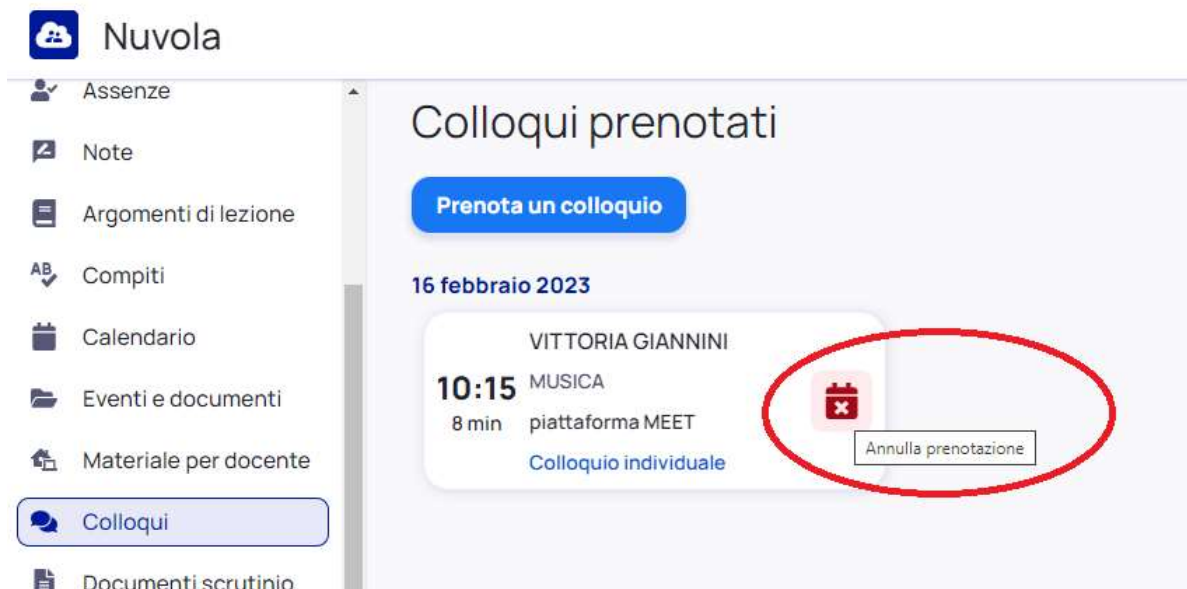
Nuvola

Assenze
Note
Argomenti di lezione
Compiti
Calendario
Eventi e documenti
Materiale per docente
Colloqui
Documenti scrutinio

Colloqui prenotati

Prenota un colloquio

16 febbraio 2023

10:15
8 min
VITTORIA GIANNINI
MUSICA
piattaforma MEET
Colloquio individuale

Annulla prenotazione